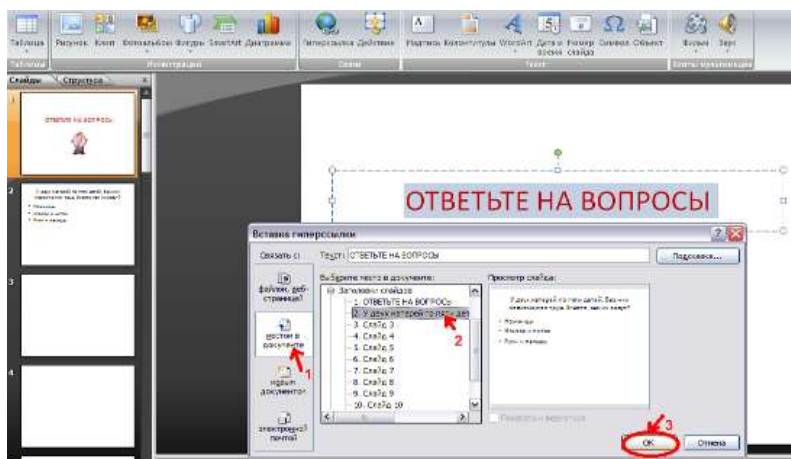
Таблица Рисунок Клип Фотоальбом Фигуры SmartArt Диаграмма Гиперссылка Действие Надпись Колонтитулы WordArt Дата и время Номер слайда Символ Объект Фильм Звук

Таблицы Иллюстрации Связи Текст Клипы мультимедиа

Слайды Структура

1

ОТВЕТЬТЕ НА ВОПРОСЫ

2

3

4

ОТВЕТЬТЕ НА ВОПРОСЫ

Вставка гиперссылки

Связать с:

Текст: ОТВЕТЬТЕ НА ВОПРОСЫ

Подсказка...

файлом, веб-страницей

местом в документе

новым документом

электронной почтой

Выберите место в документе:

Заголовки слайдов
1. ОТВЕТЬТЕ НА ВОПРОСЫ
2. У двух матерей по пять дет
3. Слайд 3
4. Слайд 4
5. Слайд 5
6. Слайд 6
7. Слайд 7
8. Слайд 8
9. Слайд 9
10. Слайд 10

Просмотр слайда:

Показать и вернуться

1

2

3

ОК

Отмена